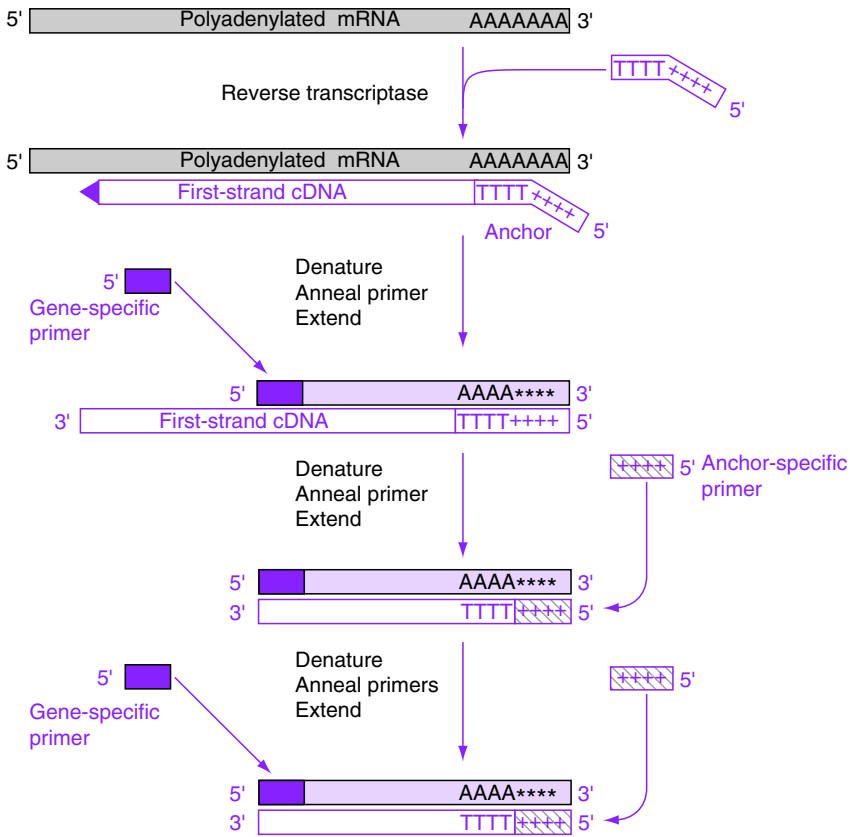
5' Polyadenylated mRNA AAAAAAA 3'

TTTT++++ 5'

Reverse transcriptase

5' Polyadenylated mRNA AAAAAAA 3'

First-strand cDNA TTTT++++ 5'

Anchor

5'

Gene-specific primer

Denature
Anneal primer
Extend

5' AAAA**** 3'

3' First-strand cDNA TTTT++++ 5'

Denature
Anneal primer
Extend

++++ 5' Anchor-specific primer

5' AAAA**** 3'

3' TTTT++++ 5'

5'

Gene-specific primer

Denature
Anneal primers
Extend

++++ 5'

5' AAAA**** 3'

3' TTTT++++ 5'